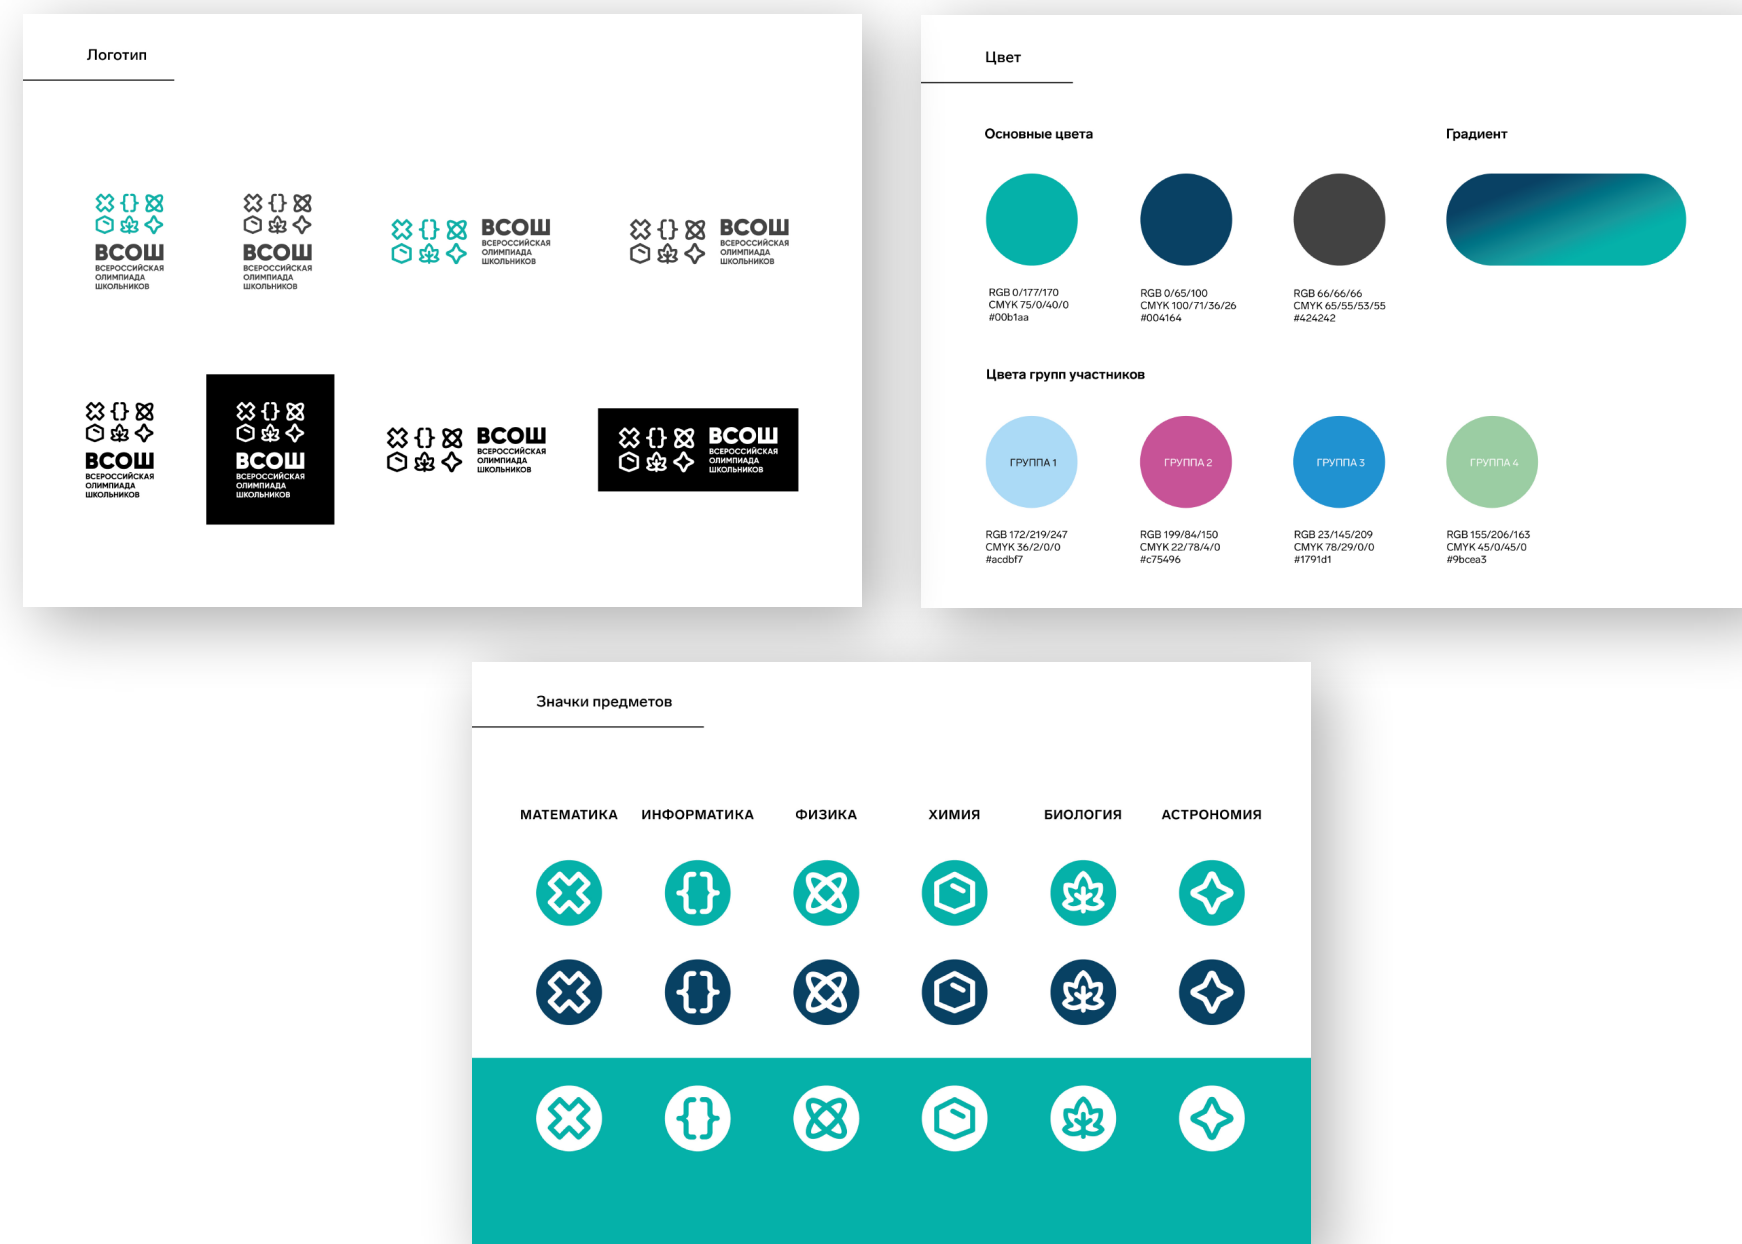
Логотип

ВСОШ
ВСЕРОССИЙСКАЯ ОЛИМПИАДА ШКОЛЬНИКОВ

ВСОШ
ВСЕРОССИЙСКАЯ ОЛИМПИАДА ШКОЛЬНИКОВ

ВСОШ
ВСЕРОССИЙСКАЯ ОЛИМПИАДА ШКОЛЬНИКОВ

ВСОШ
ВСЕРОССИЙСКАЯ ОЛИМПИАДА ШКОЛЬНИКОВ

ВСОШ
ВСЕРОССИЙСКАЯ ОЛИМПИАДА ШКОЛЬНИКОВ

ВСОШ
ВСЕРОССИЙСКАЯ ОЛИМПИАДА ШКОЛЬНИКОВ

ВСОШ
ВСЕРОССИЙСКАЯ ОЛИМПИАДА ШКОЛЬНИКОВ

ВСОШ
ВСЕРОССИЙСКАЯ ОЛИМПИАДА ШКОЛЬНИКОВ

Цвет

Основные цвета

Градиент

RGB 0/177/170
CMYK 75/0/40/0
#00b1aa

RGB 0/65/100
CMYK 100/71/36/26
#004164

RGB 66/66/66
CMYK 65/55/53/55
#424242

Цвета групп участников

ГРУППА 1
RGB 172/219/247
CMYK 36/2/0/0
#acdbf7

ГРУППА 2
RGB 199/84/150
CMYK 22/78/4/0
#c75496

ГРУППА 3
RGB 23/145/209
CMYK 78/29/0/0
#1791d1

ГРУППА 4
RGB 155/206/163
CMYK 45/0/45/0
#9bcea3

Значки предметов

МАТЕМАТИКА ИНФОРМАТИКА ФИЗИКА ХИМИЯ БИОЛОГИЯ АСТРОНОМИЯ